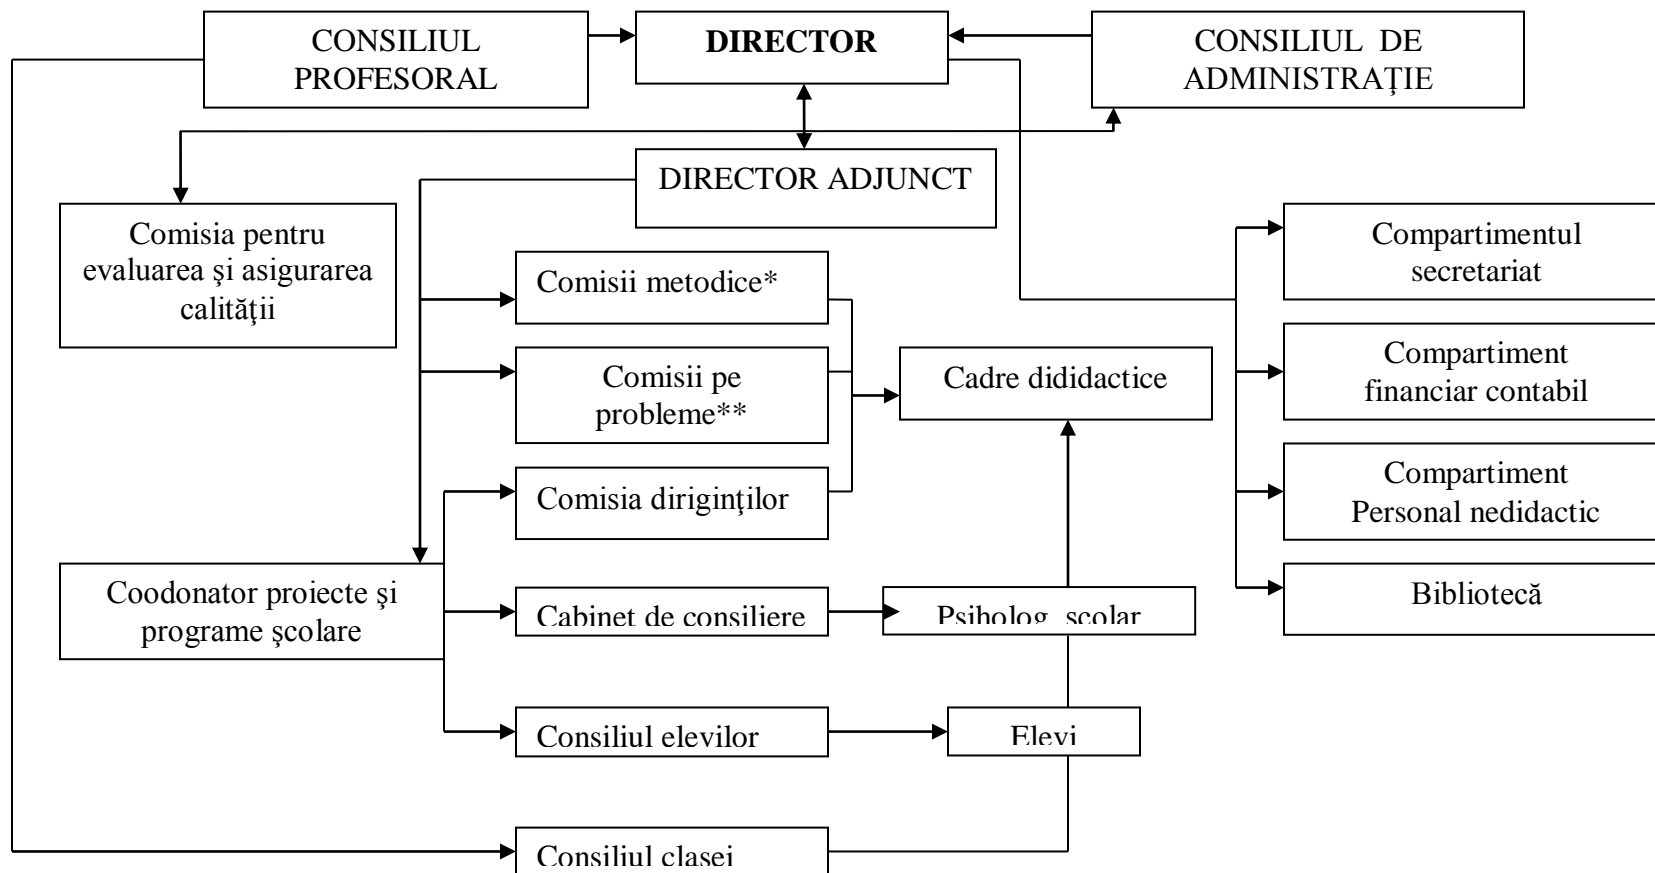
CONSILIUL PROFESORAL

DIRECTOR

CONSILIUL DE ADMINISTRAȚIE

DIRECTOR ADJUNCT

Comisia pentru evaluarea şi asigurarea calităţii

Comisii metodice*

Comisii pe probleme**

Comisia diriginţilor

Cadre dididactice

Compartimentul secretariat

Compartiment financiar contabil

Compartiment Personal nedidactic

Bibliotecă

Coodonator proiecte şi programe şcolare

Cabinet de consiliere

Psiholog scolar

Consiliul elevilor

Elevi

Consiliul clasei